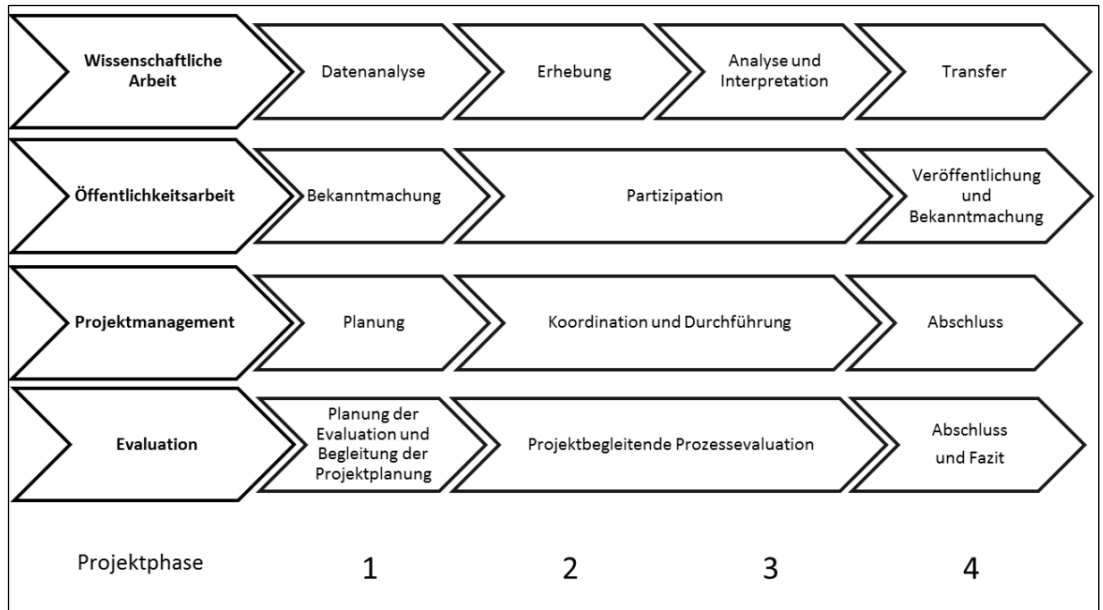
Wissenschaftliche Arbeit
Datenanalyse
Erhebung
Analyse und Interpretation
Transfer

Öffentlichkeitsarbeit
Bekanntmachung
Partizipation
Veröffentlichung und Bekanntmachung

Projektmanagement
Planung
Koordination und Durchführung
Abschluss

Evaluation
Planung der Evaluation und Begleitung der Projektplanung
Projektbegleitende Prozessevaluation
Abschluss und Fazit

Projektphase
1
2
3
4